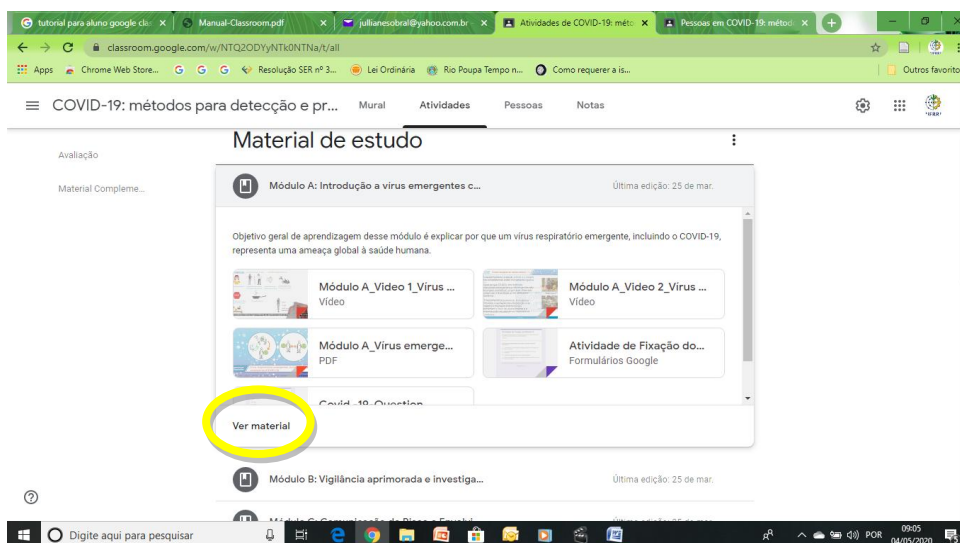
tutorial para aluno google cla ×
Manual-Classroom.pdf ×
jullianesobral@yahoo.com.br ×
Atividades de COVID-19: méto ×
Pessoas em COVID-19: método ×

classroom.google.com/w/NTQ2ODYyNTk0NTNa/t/all

Apps
Chrome Web Store...
Resolução SER nº 3...
Lei Ordinária
Rio Poupa Tempo n...
Como requerer a is...
Outros favoritos

COVID-19: métodos para detecção e pr...
Mural
Atividades
Pessoas
Notas

Avaliação
Material Compleme...

Material de estudo

Módulo A: Introdução a vírus emergentes c...
Última edição: 25 de mar.

Objetivo geral de aprendizagem desse módulo é explicar por que um vírus respiratório emergente, incluindo o COVID-19, representa uma ameaça global à saúde humana.

Módulo A_Video 1_Vírus ...
Vídeo

Módulo A_Video 2_Vírus ...
Vídeo

Módulo A_Vírus emerge...
PDF

Atividade de Fixação do...
Formulários Google

Covid -19 Question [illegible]

Ver material

Módulo B: Vigilância aprimorada e investiga...
Última edição: 25 de mar.

Módulo C: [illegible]
Última edição: 25 de mar.

Digite aqui para pesquisar
POR
09:05
04/05/2020